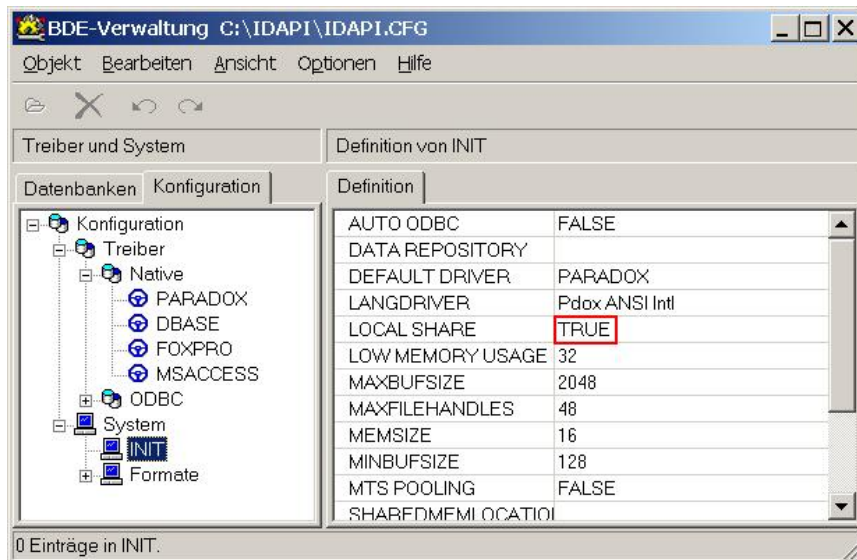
BDE-Verwaltung C:\IDAPI\IDAPI.CFG

Objekt Bearbeiten Ansicht Optionen Hilfe

Treiber und System

Definition von INIT

Datenbanken Konfiguration

Definition

Konfiguration
Treiber
Native
PARADOX
DBASE
FOXPRO
MSACCESS
ODBC
System
INIT
Formate

| | |
|---|---|
| AUTO ODBC | FALSE |
| DATA REPOSITORY | |
| DEFAULT DRIVER | PARADOX |
| LANGDRIVER | Pdox ANSI Intl |
| LOCAL SHARE | TRUE |
| LOW MEMORY USAGE | 32 |
| MAXBUFSIZE | 2048 |
| MAXFILEHANDLES | 48 |
| MEMSIZE | 16 |
| MINBUFSIZE | 128 |
| MTS POOLING | FALSE |
| SHAREDMEMLOCATIO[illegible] | |

0 Einträge in INIT.